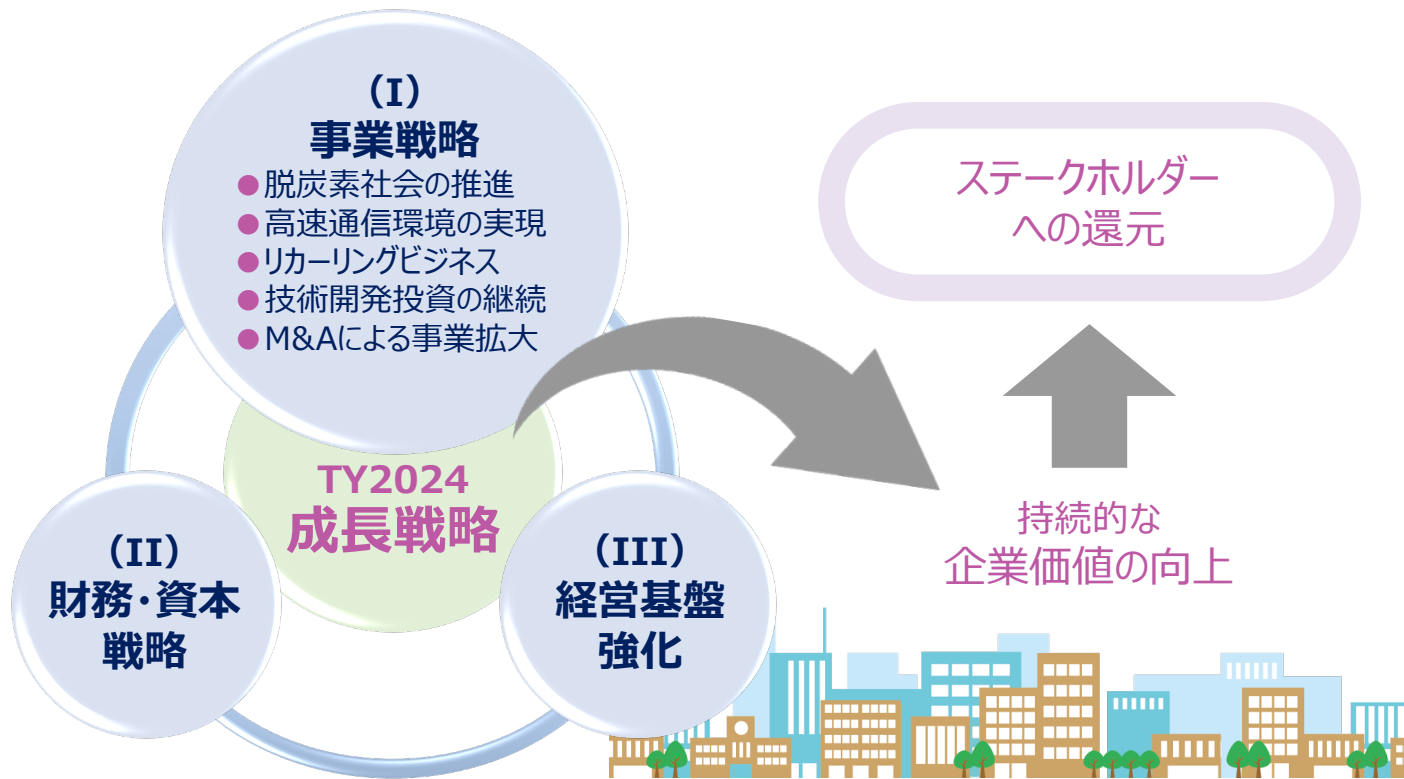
（I）
事業戦略
●脱炭素社会の推進
●高速通信環境の実現
●リカーリングビジネス
●技術開発投資の継続
●M&Aによる事業拡大

TY2024
成長戦略

（II）
財務・資本
戦略

（III）
経営基盤
強化

ステークホルダー
への還元

持続的な
企業価値の向上